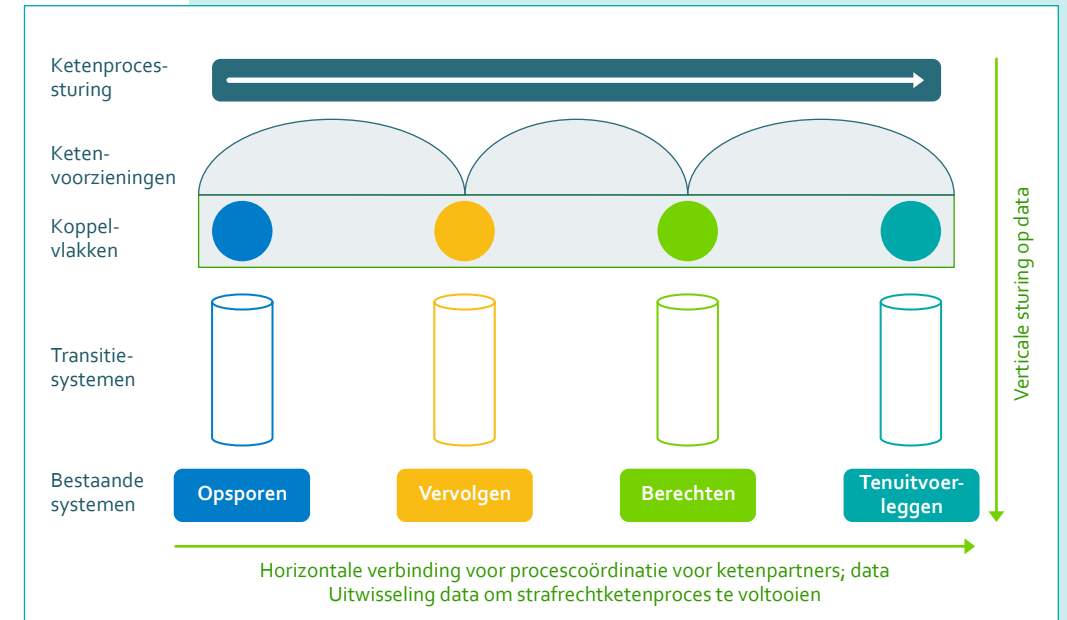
Ketenprocessturing

Ketenvoorzieningen

Koppelvlakken

Transitiesystemen

Bestaande systemen

Opsporen

Vervolgen

Berechten

Tenuitvoerleggen

Verticale sturing op data

Horizontale verbinding voor procescoördinatie voor ketenpartners; data
Uitwisseling data om strafrechtketenproces te voltooien